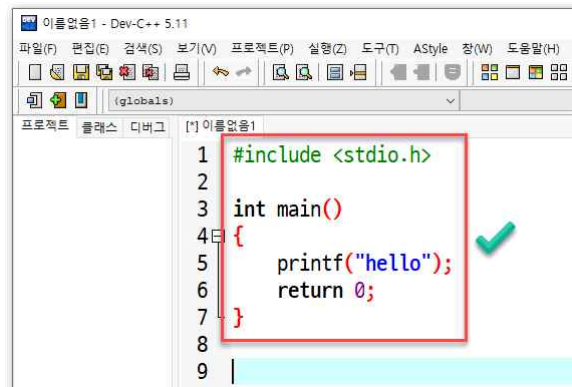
이름없음1 - Dev-C++ 5.11

파일(F) 편집(E) 검색(S) 보기(V) 프로젝트(P) 실행(Z) 도구(T) AStyle 창(W) 도움말(H)

(globals)

프로젝트 클래스 디버그

[*] 이름없음1

1 #include <stdio.h>
2
3 int main()
4 {
5 printf("hello");
6 return 0;
7 }
8
9